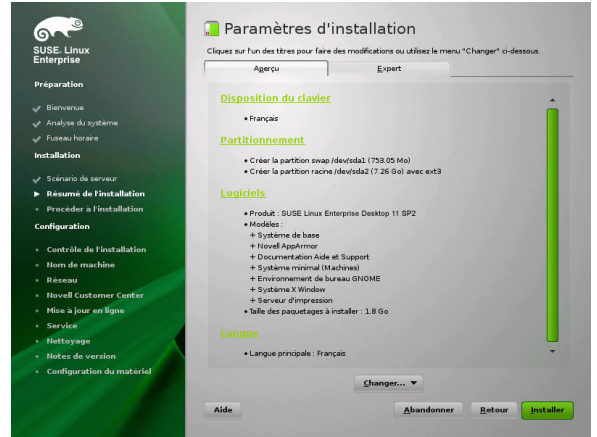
SUSE. Linux Enterprise

Préparation

Bienvenue
Analyse du système
Fuseau horaire

Installation

Scénario de serveur
Résumé de l'installation
Procéder à l'installation

Configuration

Contrôle de l'installation
Nom de machine
Réseau
Novell Customer Center
Mise à jour en ligne
Service
Nettoyage
Notes de version
Configuration du matériel

Paramètres d'installation

Cliquez sur l'un des titres pour faire des modifications ou utilisez le menu "Changer" ci-dessous.

Aperçu | Expert

Disposition du clavier

• Français

Partitionnement

• Créer la partition swap /dev/sda1 (753.05 Mo)
• Créer la partition racine /dev/sda2 (7.26 Go) avec ext3

Logiciels

• Produit : SUSE Linux Enterprise Desktop 11 SP2
• Modèles :
+ Système de base
+ Novell AppArmor
+ Documentation Aide et Support
+ Système minimal (Machines)
+ Environnement de bureau GNOME
+ Système X Window
+ Serveur d'impression
• Taille des paquetages à installer : 1.8 Go

Langue

• Langue principale : Français

Changer...

Aide
Abandonner
Retour
Installer